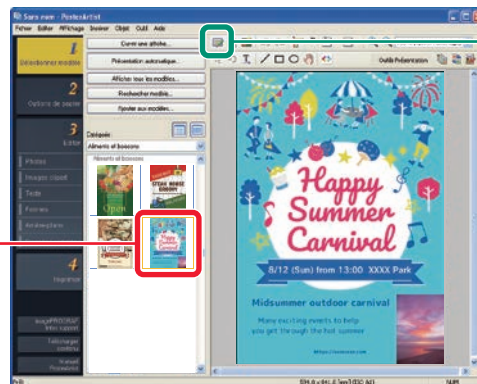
Sans nom - PosterArtist
Fichier Editer Affichage Insérer Objet Outil Aide

1
Sélectionner modèle

2
Options de papier

3
Editer

Photos
Images clipart
Texte
Formes
Arrière-plans

4
Imprimer

Créer une affiche...
Présentation automatique...
Afficher tous les modèles...
Rechercher modèle...
Ajouter aux modèles...

Catégorie
Aliments et boissons

Aliments et boissons

STEAK HOUSE

Outils Présentation

Happy Summer Carnival

8/12 (Sun) from 13:00 XXXX Park

Midsummer outdoor carnival

Many exciting events to help you get through the hot summer

NUM